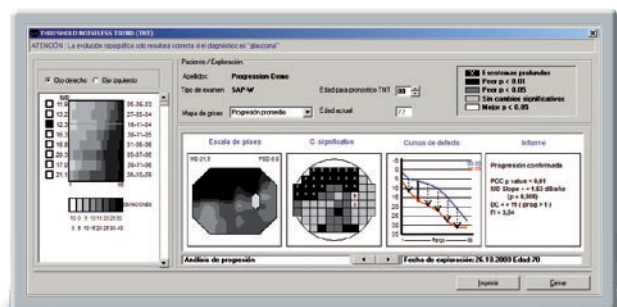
THRESHOLD NOISELESS TREND (TNT)

ATENCIÓN: La evolución sinóptica sólo resulta correcta si el diagnóstico es "glaucoma"

Ojo derecho   Ojo izquierdo

Paciente / Exploración

Apellidos: Progression Demo

Tipo de examen: SAP-W

Edad para pronóstico TNT: 80

Mapa de grises: Progresión promedio

Edad actual: 77

Escotomas profundos
Peor p < 0.01
Peor p < 0.05
Sin cambios significativos
Mejor p < 0.05

Escala de grises

C. significativa

Curvas de defecto

Informe

Progresión confirmada

PCC p value = 0,01
MD Slope = -1,63 dB/año (p = 0,008)
DC = +11 (prog > 1)
FI = 3,54

Análisis de progresión

Fecha de exploración: 26.10.2009 Edad:70

Imprimir

Cerrar